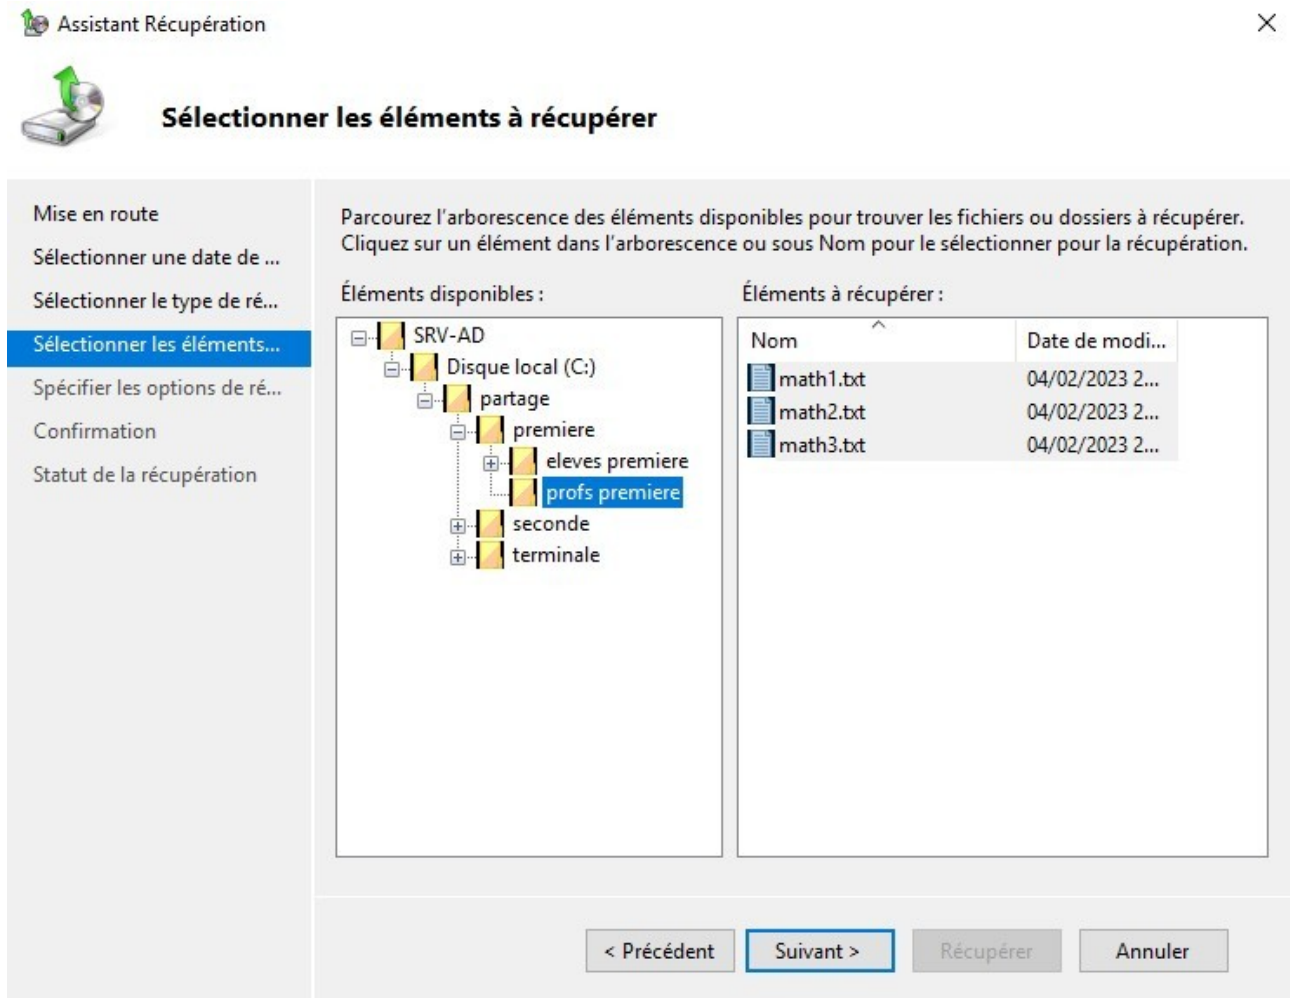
Assistant Récupération

×

Sélectionner les éléments à récupérer

Mise en route
Sélectionner une date de ...
Sélectionner le type de ré...
Sélectionner les éléments...
Spécifier les options de ré...
Confirmation
Statut de la récupération

Parcourez l'arborescence des éléments disponibles pour trouver les fichiers ou dossiers à récupérer. Cliquez sur un élément dans l'arborescence ou sous Nom pour le sélectionner pour la récupération.

Éléments disponibles :

SRV-AD
Disque local (C:)
partage
premiere
eleves premiere
profs premiere
seconde
terminale

Éléments à récupérer :

| Nom | Date de modi... |
|---|---|
| math1.txt | 04/02/2023 2... |
| math2.txt | 04/02/2023 2... |
| math3.txt | 04/02/2023 2... |

< Précédent
Suivant >
Récupérer
Annuler